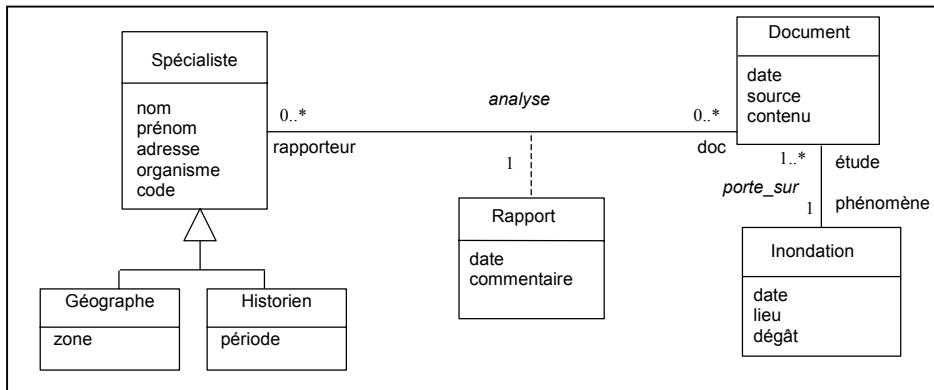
Spécialiste

nom
prénom
adresse
organisme
code

0..*
rapporteur

analyse

0..*
doc

1

Document

date
source
contenu

1..*
étude

porte_sur

1
phénomène

Rapport

date
commentaire

Géographe

zone

Historien

période

Inondation

date
lieu
dégât